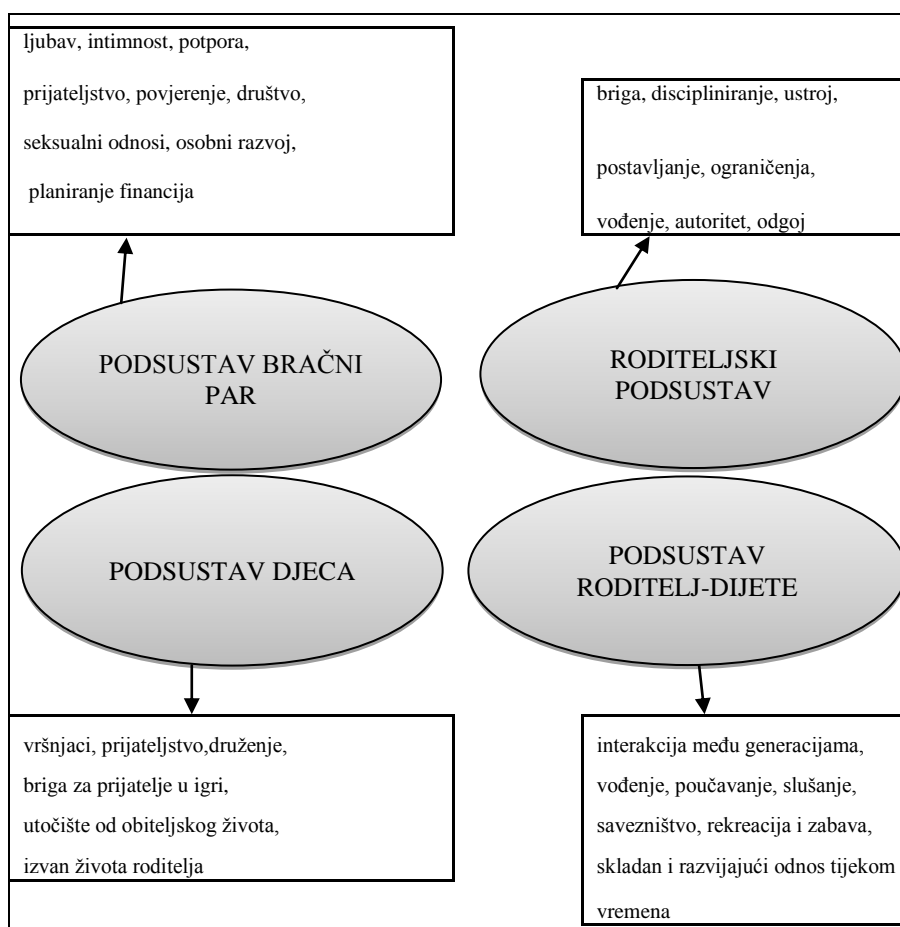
ljubav, intimnost, potpora,

prijateljstvo, povjerenje, društvo,

seksualni odnosi, osobni razvoj,

planiranje financija

briga, discipliniranje, ustroj,

postavljanje, ograničenja,

vođenje, autoritet, odgoj

PODSUSTAV BRAČNI PAR

RODITELJSKI PODSUSTAV

PODSUSTAV DJECA

PODSUSTAV RODITELJ-DIJETE

vršnjaci, prijateljstvo,druženje,

briga za prijatelje u igri,

utočište od obiteljskog života,

izvan života roditelja

interakcija među generacijama,

vođenje, poučavanje, slušanje,

savezništvo, rekreacija i zabava,

skladan i razvijajući odnos tijekom

vremena